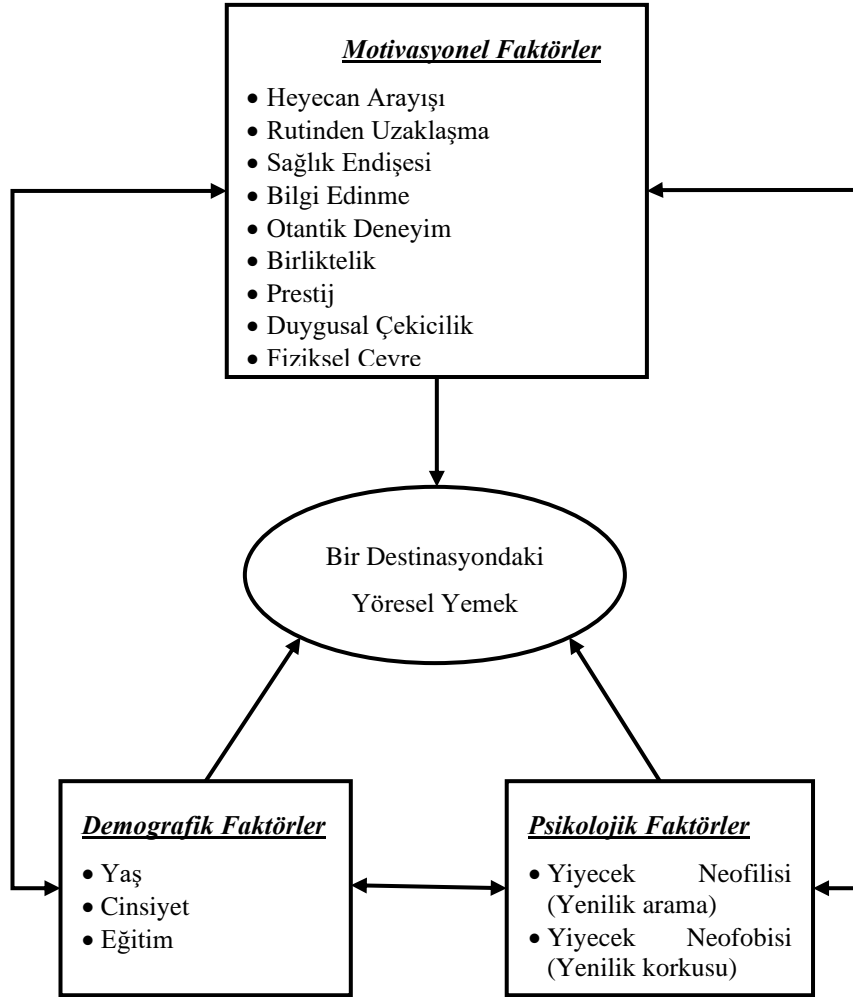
Motivasyonel Faktörler

• Heyecan Arayışı
• Rutinden Uzaklaşma
• Sağlık Endişesi
• Bilgi Edinme
• Otantik Deneyim
• Birliktelik
• Prestij
• Duygusal Çekicilik
• Fiziksel Çevre

Bir Destinasyondaki Yöresel Yemek

Demografik Faktörler

• Yaş
• Cinsiyet
• Eğitim

Psikolojik Faktörler

• Yiyecek Neofilisi (Yenilik arama)
• Yiyecek Neofobisi (Yenilik korkusu)